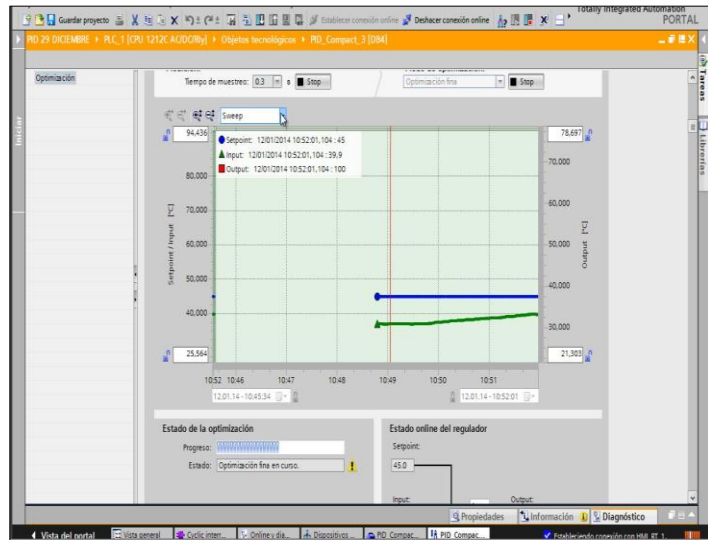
Guardar proyecto Establecer conexión online Deshacer conexión online Totally Integrated Automation PORTAL

PID 29 DICIEMBRE ▸ PLC_1 [CPU 1212C AC/DC/Rly] ▸ Objetos tecnológicos ▸ PID_Compact_3 [DB4]

Iniciar

Tareas

Librerías

Optimización

Tiempo de muestreo: 0.3 s Stop

Optimización fina Stop

Sweep

94,436

78,697

Setpoint: 12/01/2014 10:52:01,104 : 45

Input: 12/01/2014 10:52:01,104 : 39,9

Output: 12/01/2014 10:52:01,104 : 100

80,000

70,000

70,000

60,000

60,000

50,000

50,000

40,000

40,000

30,000

Setpoint / Input [°C]

Output [%]

25,564

21,303

10:52 10:46 10:47 10:48 10:49 10:50 10:51

12.01.14 - 10:45:34

12.01.14 - 10:52:01

Estado de la optimización

Progreso:

Estado: Optimización fina en curso.

Estado online del regulador

Setpoint:

45.0

Input:

Output:

Propiedades Información Diagnóstico

Vista del portal Vista general Cyclic interr... Online y dia... Dispositivos ... PID_Compac... PID_Compac... Estableciendo conexión con HMI_RT_1...